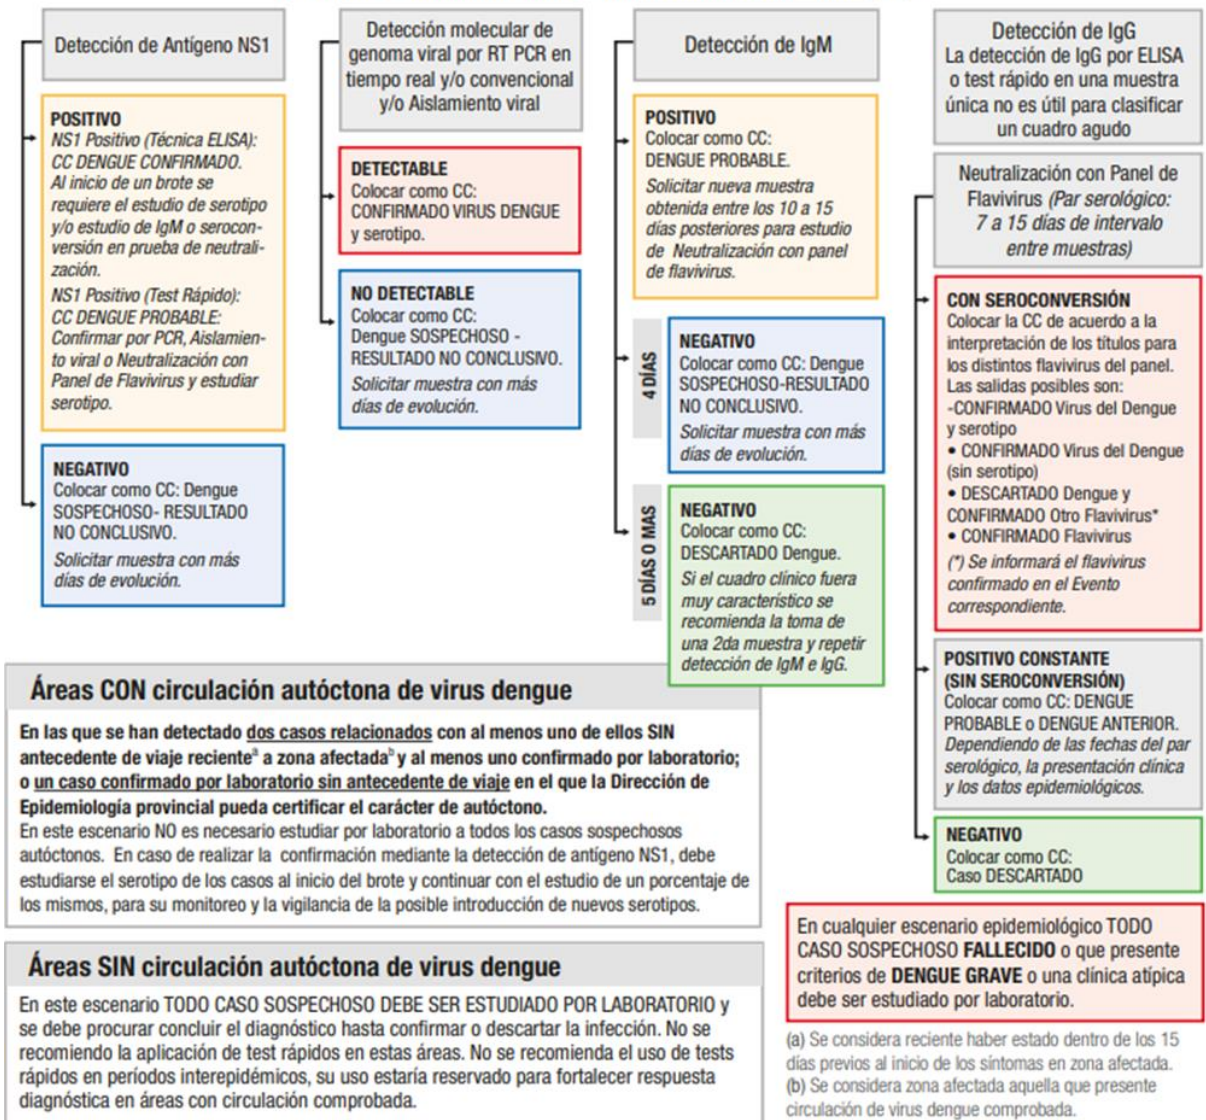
Detección de Antígeno NS1

POSITIVO
NS1 Positivo (Técnica ELISA): CC DENGUE CONFIRMADO. Al inicio de un brote se requiere el estudio de serotipo y/o estudio de IgM o seroconversión en prueba de neutralización.
NS1 Positivo (Test Rápido): CC DENGUE PROBABLE: Confirmar por PCR, Aislamiento viral o Neutralización con Panel de Flavivirus y estudiar serotipo.

NEGATIVO
Colocar como CC: Dengue SOSPECHOSO- RESULTADO NO CONCLUSIVO.
Solicitar muestra con más días de evolución.

Detección molecular de genoma viral por RT PCR en tiempo real y/o convencional y/o Aislamiento viral

DETECTABLE
Colocar como CC: CONFIRMADO VIRUS DENGUE y serotipo.

NO DETECTABLE
Colocar como CC: Dengue SOSPECHOSO - RESULTADO NO CONCLUSIVO.
Solicitar muestra con más días de evolución.

Detección de IgM

POSITIVO
Colocar como CC: DENGUE PROBABLE.
Solicitar nueva muestra obtenida entre los 10 a 15 días posteriores para estudio de Neutralización con panel de flavivirus.

4 DÍAS

NEGATIVO
Colocar como CC: Dengue SOSPECHOSO-RESULTADO NO CONCLUSIVO.
Solicitar muestra con más días de evolución.

5 DÍAS O MAS

NEGATIVO
Colocar como CC: DESCARTADO Dengue.
Si el cuadro clínico fuera muy característico se recomienda la toma de una 2da muestra y repetir detección de IgM e IgG.

Detección de IgG
La detección de IgG por ELISA o test rápido en una muestra única no es útil para clasificar un cuadro agudo

Neutralización con Panel de Flavivirus (Par serológico: 7 a 15 días de intervalo entre muestras)

CON SEROCONVERSIÓN
Colocar la CC de acuerdo a la interpretación de los títulos para los distintos flavivirus del panel. Las salidas posibles son:
-CONFIRMADO Virus del Dengue y serotipo
• CONFIRMADO Virus del Dengue (sin serotipo)
• DESCARTADO Dengue y CONFIRMADO Otro Flavivirus*
• CONFIRMADO Flavivirus
(*) Se informará el flavivirus confirmado en el Evento correspondiente.

POSITIVO CONSTANTE (SIN SEROCONVERSIÓN)
Colocar como CC: DENGUE PROBABLE o DENGUE ANTERIOR.
Dependiendo de las fechas del par serológico, la presentación clínica y los datos epidemiológicos.

NEGATIVO
Colocar como CC: Caso DESCARTADO

Áreas CON circulación autóctona de virus dengue

En las que se han detectado dos casos relacionados con al menos uno de ellos SIN antecedente de viaje reciente$^{a}$ a zona afectada$^{b}$ y al menos uno confirmado por laboratorio; o un caso confirmado por laboratorio sin antecedente de viaje en el que la Dirección de Epidemiología provincial pueda certificar el carácter de autóctono.
En este escenario NO es necesario estudiar por laboratorio a todos los casos sospechosos autóctonos. En caso de realizar la confirmación mediante la detección de antígeno NS1, debe estudiarse el serotipo de los casos al inicio del brote y continuar con el estudio de un porcentaje de los mismos, para su monitoreo y la vigilancia de la posible introducción de nuevos serotipos.

Áreas SIN circulación autóctona de virus dengue

En este escenario TODO CASO SOSPECHOSO DEBE SER ESTUDIADO POR LABORATORIO y se debe procurar concluir el diagnóstico hasta confirmar o descartar la infección. No se recomiendo la aplicación de test rápidos en estas áreas. No se recomienda el uso de tests rápidos en períodos interepidémicos, su uso estaría reservado para fortalecer respuesta diagnóstica en áreas con circulación comprobada.

En cualquier escenario epidemiológico TODO CASO SOSPECHOSO FALLECIDO o que presente criterios de DENGUE GRAVE o una clínica atípica debe ser estudiado por laboratorio.

(a) Se considera reciente haber estado dentro de los 15 días previos al inicio de los síntomas en zona afectada.
(b) Se considera zona afectada aquella que presente circulación de virus dengue comprobada.